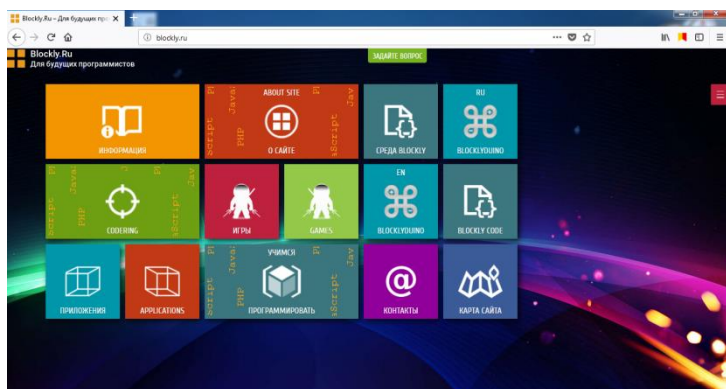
Blockly.Ru – Для будущих про

blockly.ru

Blockly.Ru
Для будущих программистов

ЗАДАЙТЕ ВОПРОС

ИНФОРМАЦИЯ

ABOUT SITE
О САЙТЕ

СРЕДА BLOCKLY

RU
BLOCKLYDUINO

CODERING

ИГРЫ

GAMES

EN
BLOCKLYDUINO

BLOCKLY CODE

ПРИЛОЖЕНИЯ

APPLICATIONS

УЧИМСЯ
ПРОГРАММИРОВАТЬ

КОНТАКТЫ

КАРТА САЙТА